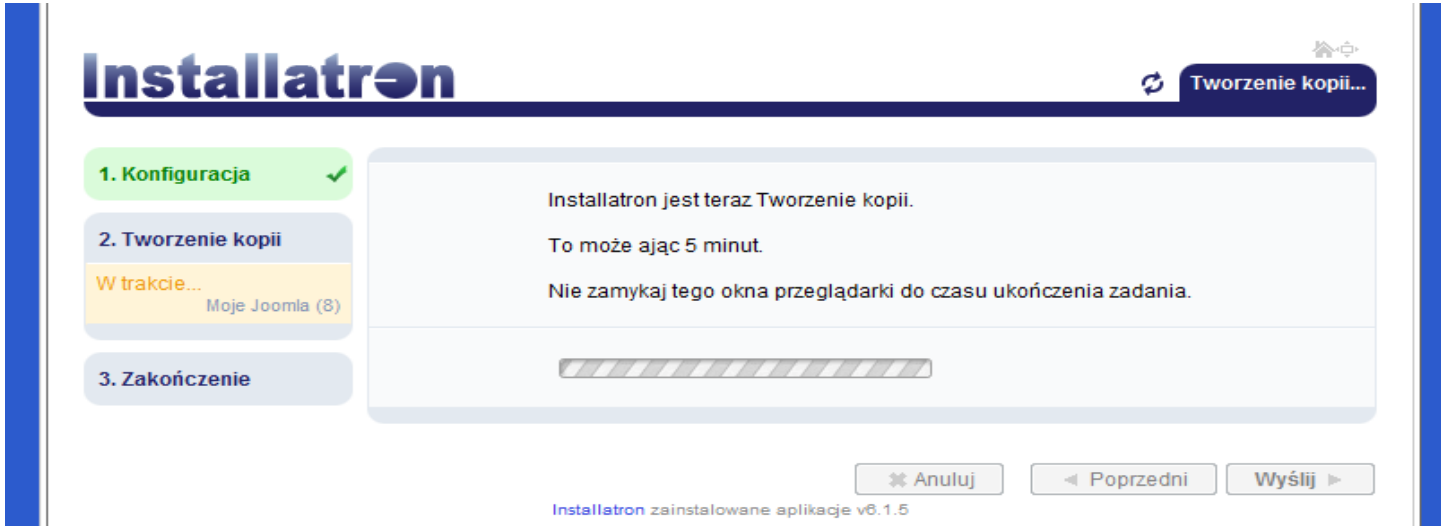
Installatron

Tworzenie kopii...

1. Konfiguracja

2. Tworzenie kopii

W trakcie...
Moje Joomla (8)

3. Zakończenie

Installatron jest teraz Tworzenie kopii.

To może ając 5 minut.

Nie zamykaj tego okna przeglądarki do czasu ukończenia zadania.

Anuluj

Poprzedni

Wyślij

Installatron zainstalowane aplikacje v6.1.5